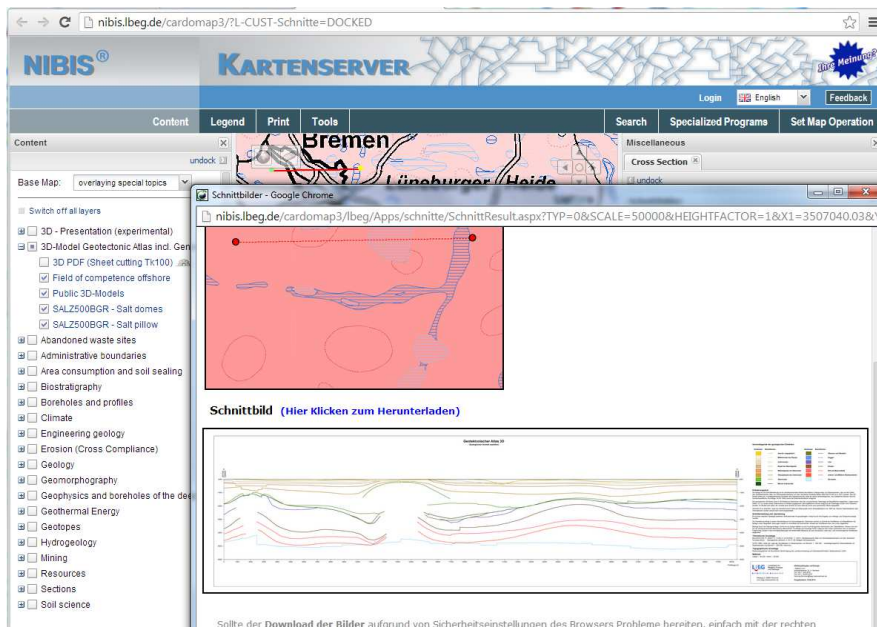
nibis.lbeg.de/cardomap3/?L-CUST-Schnitte=DOCKED

NIBIS®

KARTENSERVER

Ihre Meinung?

Login English Feedback

Content Legend Print Tools Search Specialized Programs Set Map Operation

Content

undock

Base Map: overlaying special topics

Switch off all layers

3D - Presentation (experimental)

3D-Model Geotectonic Atlas incl. Gen

3D PDF (Sheet cutting Tk100)

Field of competence offshore

Public 3D-Models

SALZ500BGR - Salt domes

SALZ500BGR - Salt pillow

Abandoned waste sites

Administrative boundaries

Area consumption and soil sealing

Biostratigraphy

Boreholes and profiles

Climate

Engineering geology

Erosion (Cross Compliance)

Geology

Geomorphography

Geophysics and boreholes of the dee

Geothermal Energy

Geotopes

Hydrogeology

Mining

Resources

Sections

Soil science

Bremen

Lüneburger Heide

Miscellaneous

Cross Section

undock

Schnittbilder - Google Chrome

nibis.lbeg.de/cardomap3/lbeg/Apps/schnitte/SchnittResult.aspx?TYP=0&SCALE=50000&HEIGHTFACTOR=1&X1=3507040.03&

Schnittbild (Hier Klicken zum Herunterladen)

Geotektonischer Atlas 3D

LBEG

Sollte der Download der Bilder aufgrund von Sicherheitseinstellungen des Browsers Probleme bereiten, einfach mit der rechten